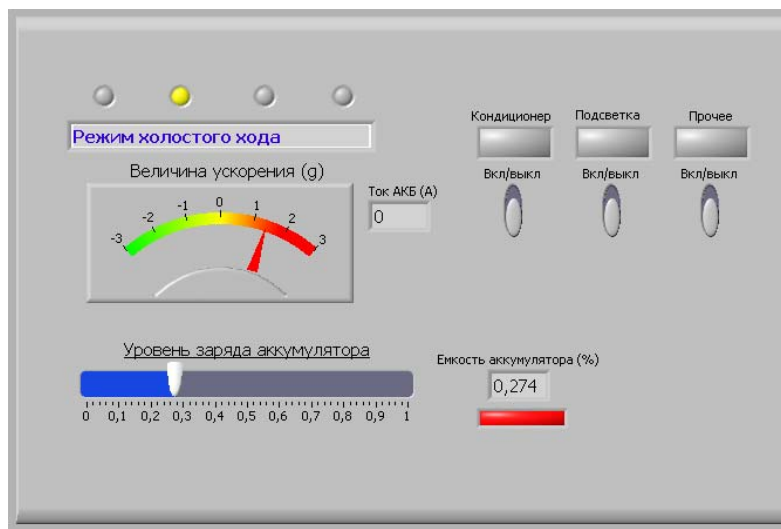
Режим холостого хода

Величина ускорения (g)

-3 -2 -1 0 1 2 3

Ток АКБ (А)

0

Кондиционер

Вкл/выкл

Подсветка

Вкл/выкл

Прочее

Вкл/выкл

Уровень заряда аккумулятора

0 0,1 0,2 0,3 0,4 0,5 0,6 0,7 0,8 0,9 1

Емкость аккумулятора (%)

0,274